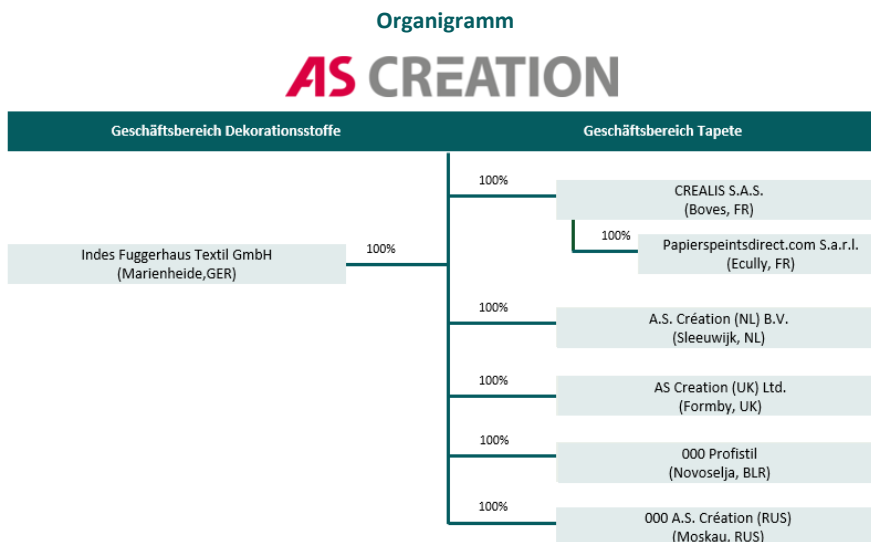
Organigramm

AS CREATION

Geschäftsbereich Dekorationsstoffe

Geschäftsbereich Tapete

Indes Fuggerhaus Textil GmbH
(Marienheide,GER)

100%

100%

CREALIS S.A.S.
(Boves, FR)

100%

Papierspeintsdirect.com S.a.r.l.
(Ecully, FR)

100%

A.S. Création (NL) B.V.
(Sleeuwijk, NL)

100%

AS Creation (UK) Ltd.
(Formby, UK)

100%

000 Profistil
(Novoselja, BLR)

100%

000 A.S. Création (RUS)
(Moskau, RUS)